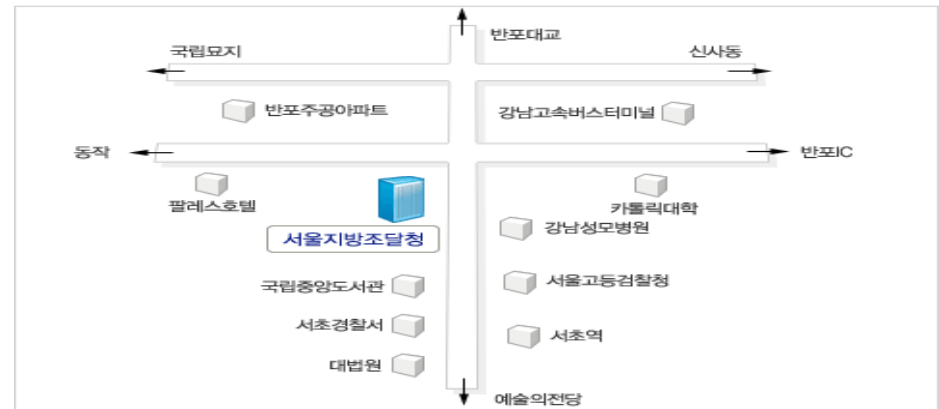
반포대교

국립묘지

신사동

반포주공아파트

강남고속버스터미널

동작

반포IC

팔레스호텔

카톨릭대학

서울지방조달청

강남성모병원

국립중앙도서관

서울고등검찰청

서초경찰서

서초역

대법원

예술의전당